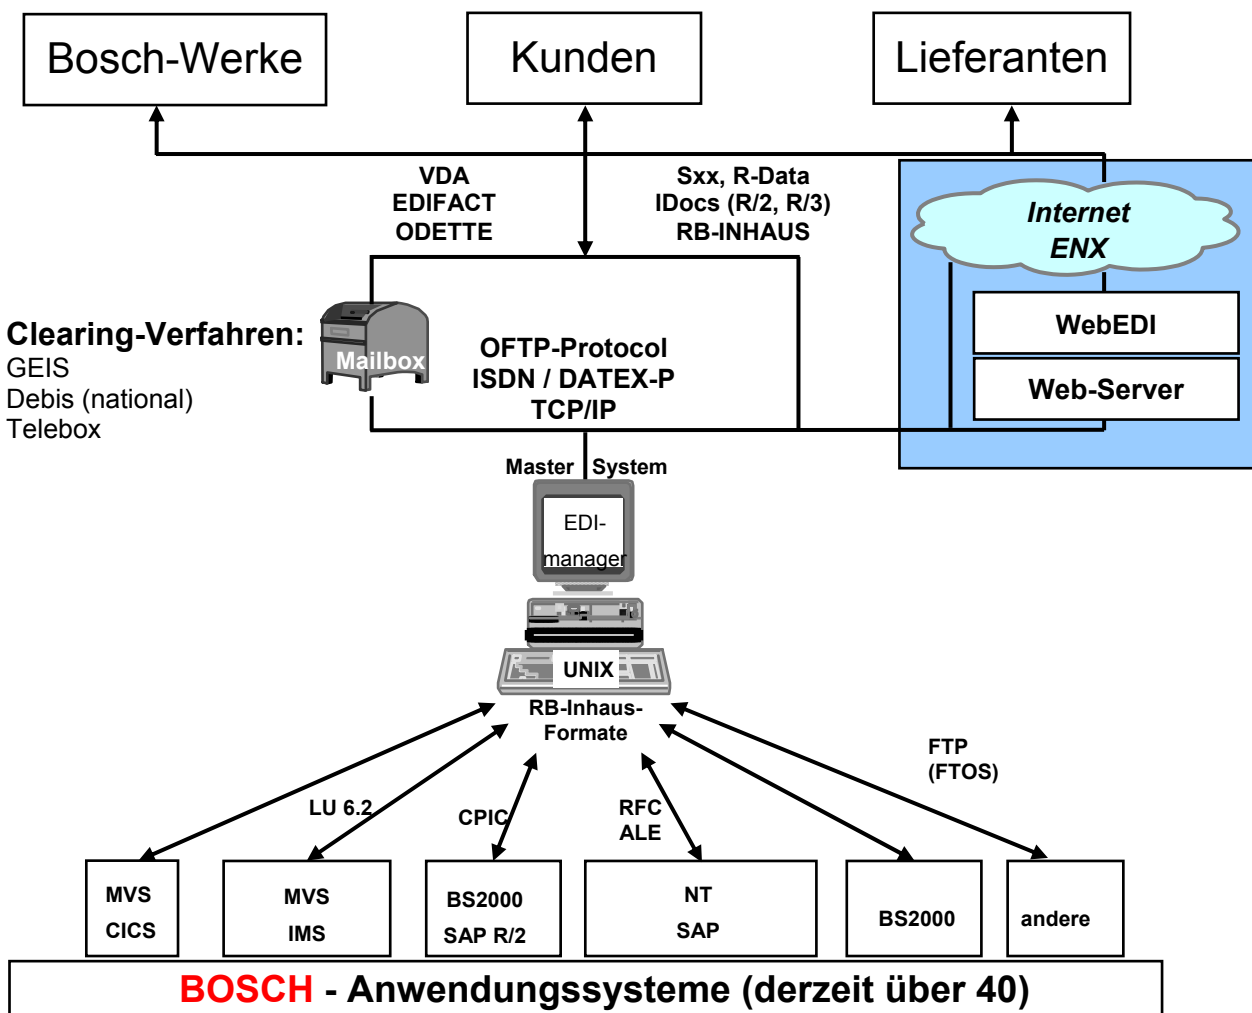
Bosch-Werke

Kunden

Lieferanten

VDA
EDIFACT
ODETTE

Sxx, R-Data
IDocs (R/2, R/3)
RB-INHAUS

Internet
ENX

WebEDI

Web-Server

Clearing-Verfahren:
GEIS
Debis (national)
Telebox

Mailbox

OFTP-Protocol
ISDN / DATEX-P
TCP/IP

Master System

EDI-
manager

UNIX

RB-Inhaus-
Formate

LU 6.2

CPIC

RFC
ALE

FTP
(FTOS)

MVS
CICS

MVS
IMS

BS2000
SAP R/2

NT
SAP

BS2000

andere

BOSCH - Anwendungssysteme (derzeit über 40)